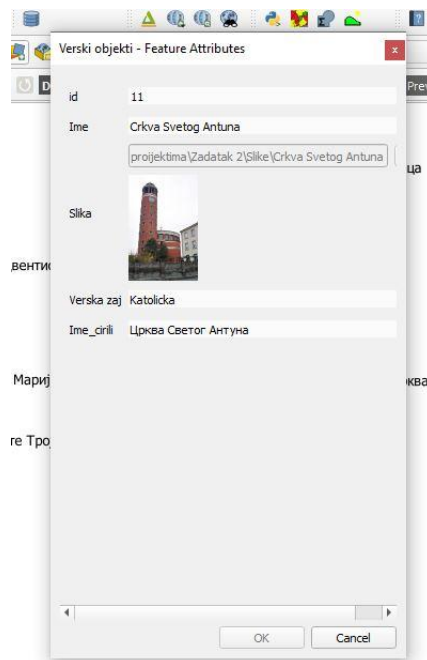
Verski objekti - Feature Attributes

id 11

Ime Crkva Svetog Antuna

projektima\Zadatak 2\Slike\Crkva Svetog Antuna

Slika

Verska zaj Katolicka

Ime_cirili Црква Светог Антуна

OK Cancel

D

Pre

ица

вентис

Марij

ква

ге Тро